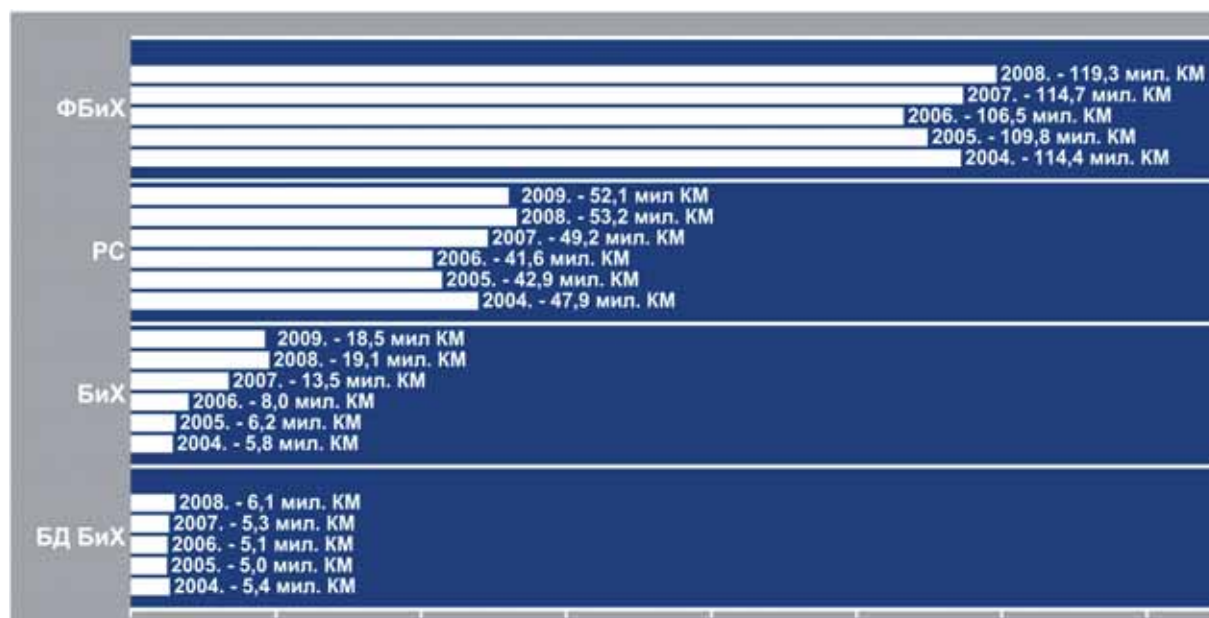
ФБиХ
2008. - 119,3 мил. КМ
2007. - 114,7 мил. КМ
2006. - 106,5 мил. КМ
2005. - 109,8 мил. КМ
2004. - 114,4 мил. КМ

РС
2009. - 52,1 мил КМ
2008. - 53,2 мил. КМ
2007. - 49,2 мил. КМ
2006. - 41,6 мил. КМ
2005. - 42,9 мил. КМ
2004. - 47,9 мил. КМ

БиХ
2009. - 18,5 мил КМ
2008. - 19,1 мил. КМ
2007. - 13,5 мил. КМ
2006. - 8,0 мил. КМ
2005. - 6,2 мил. КМ
2004. - 5,8 мил. КМ

БД БиХ
2008. - 6,1 мил. КМ
2007. - 5,3 мил. КМ
2006. - 5,1 мил. КМ
2005. - 5,0 мил. КМ
2004. - 5,4 мил. КМ